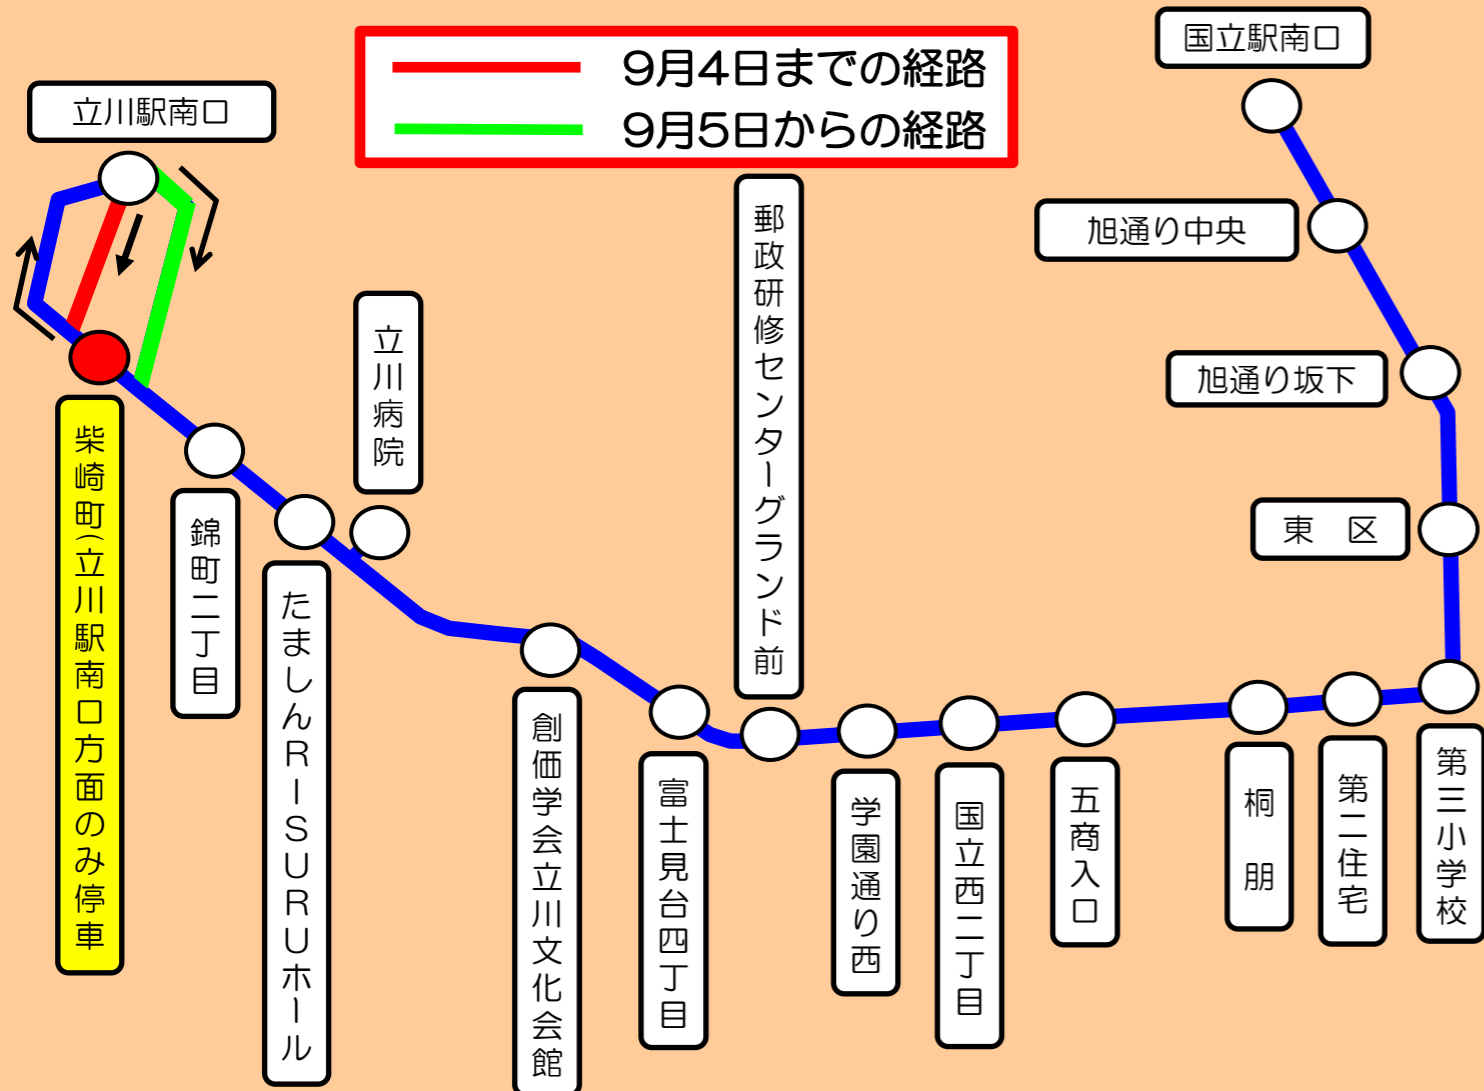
9月4日までの経路
9月5日からの経路

立川駅南口

柴崎町(立川駅南口方面のみ停車

錦町二丁目

たましんRISURUホール

立川病院

創価学会立川文化会館

富士見台四丁目

郵政研修センターグランド前

学園通り西

国立西二丁目

五商入口

桐朋

第二住宅

第三小学校

東 区

旭通り坂下

旭通り中央

国立駅南口